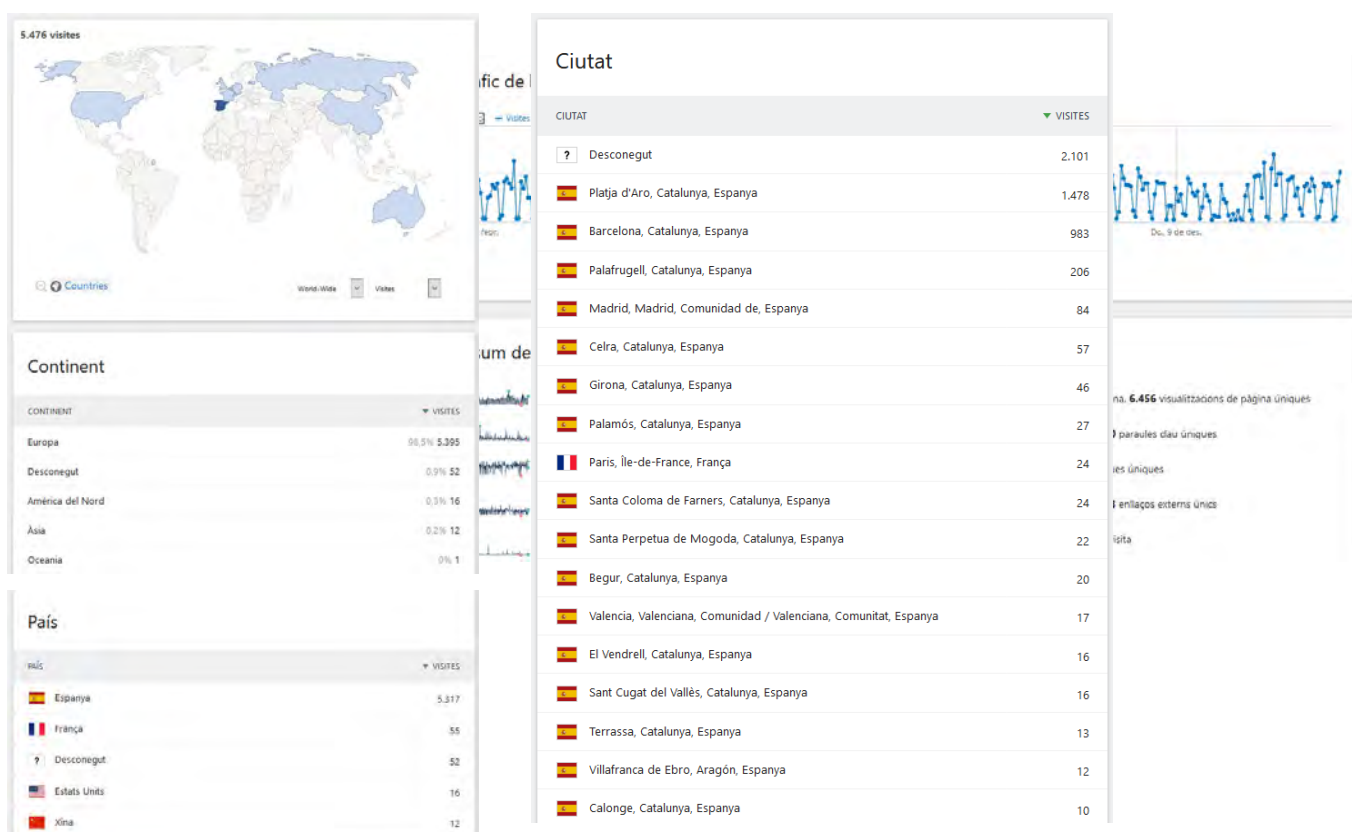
5.476 visites

Countries

World-Wide

Visites

Continent

| CONTINENT | VISITES |
|---|---|
| Europa | 98,5% 5.395 |
| Desconegut | 0,9% 52 |
| Amèrica del Nord | 0,3% 16 |
| Àsia | 0,2% 12 |
| Oceania | 0% 1 |

País

| PAÍS | VISITES |
|---|---|
| Espanya | 5.317 |
| França | 55 |
| Desconegut | 52 |
| Estats Units | 16 |
| Xina | 12 |

ànfic de l

Visites

Dc., 9 de des.

sum de

na, 6.456 visualitzacions de pàgina úniques

paraules clau úniques

es úniques

enllaços externs únics

isita

Ciutat

| CIUTAT | VISITES |
|---|---|
| Desconegut | 2.101 |
| Platja d'Aro, Catalunya, Espanya | 1.478 |
| Barcelona, Catalunya, Espanya | 983 |
| Palafrugell, Catalunya, Espanya | 206 |
| Madrid, Madrid, Comunidad de, Espanya | 84 |
| Celra, Catalunya, Espanya | 57 |
| Girona, Catalunya, Espanya | 46 |
| Palamós, Catalunya, Espanya | 27 |
| Paris, Île-de-France, França | 24 |
| Santa Coloma de Farners, Catalunya, Espanya | 24 |
| Santa Perpetua de Mogoda, Catalunya, Espanya | 22 |
| Begur, Catalunya, Espanya | 20 |
| Valencia, Valenciana, Comunidad / Valenciana, Comunitat, Espanya | 17 |
| El Vendrell, Catalunya, Espanya | 16 |
| Sant Cugat del Vallès, Catalunya, Espanya | 16 |
| Terrassa, Catalunya, Espanya | 13 |
| Villafranca de Ebro, Aragón, Espanya | 12 |
| Calonge, Catalunya, Espanya | 10 |